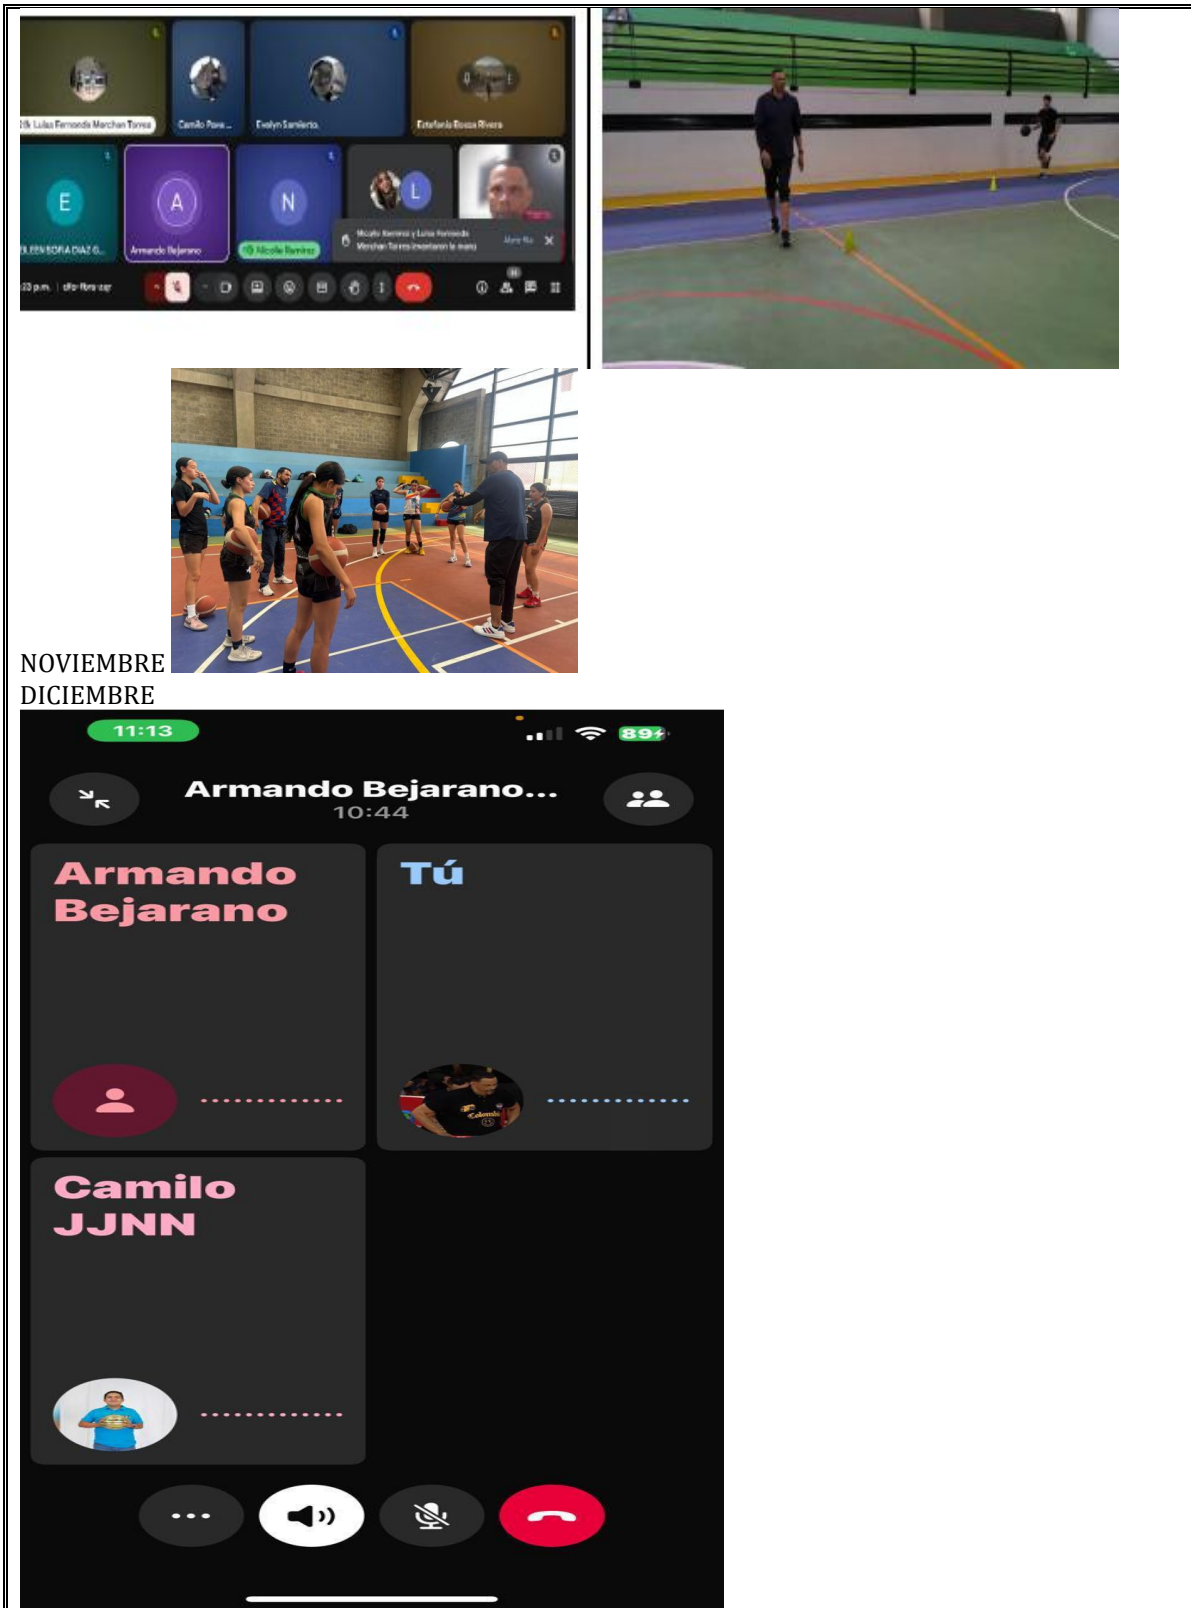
Luisa Fernanda Merchan Torres
Camilo Pove...
Evelyn Sarmiento
Estefania Bossa Rivera
E
A
N
L
EILEEN SORIA DIAZ G...
Armando Bejarano
Nicole Ramirez
Nicolle Ramirez y Luisa Fernanda Merchan Torres levantaron la mano
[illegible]
NOVIEMBRE
DICIEMBRE
11:13
89
Armando Bejarano...
10:44
Armando Bejarano
Tú
Camilo JJNN